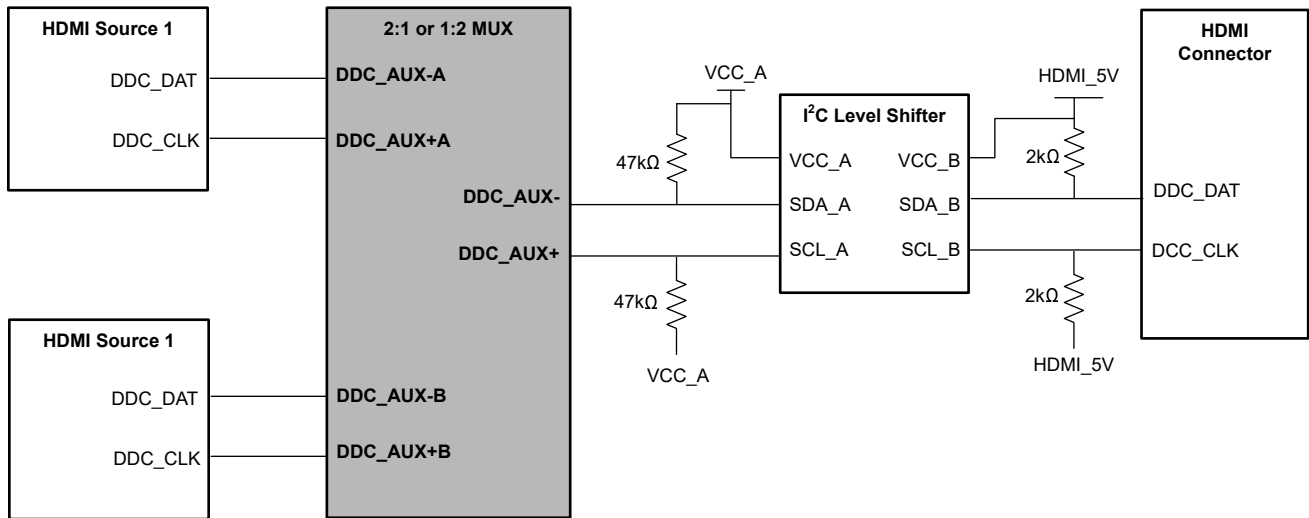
HDMI Source 1

DDC_DAT

DDC_CLK

2:1 or 1:2 MUX

DDC_AUX-A

DDC_AUX+A

DDC_AUX-

DDC_AUX+

VCC_A

47kΩ

$I^2C$ Level Shifter

VCC_A

SDA_A

SCL_A

VCC_B

SDA_B

SCL_B

HDMI_5V

2kΩ

HDMI Connector

DDC_DAT

DCC_CLK

47kΩ

VCC_A

2kΩ

HDMI_5V

HDMI Source 1

DDC_DAT

DDC_CLK

DDC_AUX-B

DDC_AUX+B